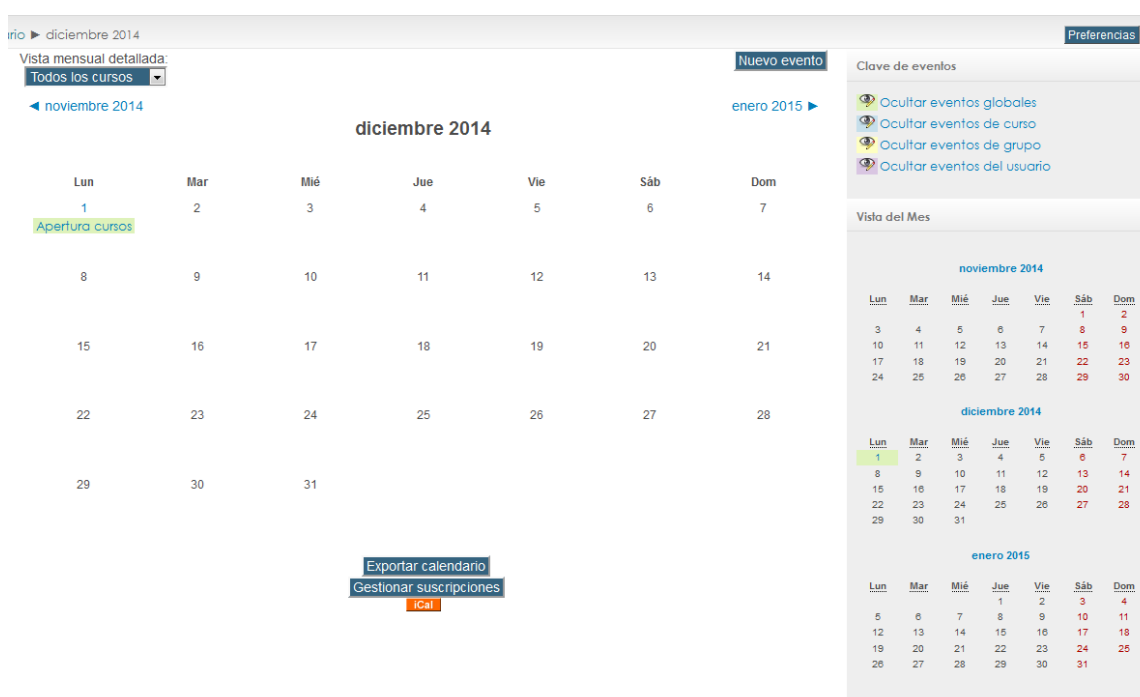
ario ► diciembre 2014

Preferencias

Vista mensual detallada:
Todos los cursos

Nuevo evento

◄ noviembre 2014

enero 2015 ►

diciembre 2014

| Lun | Mar | Mié | Jue | Vie | Sáb | Dom |
|---|---|---|---|---|---|---|
| 1 Apertura cursos | 2 | 3 | 4 | 5 | 6 | 7 |
| 8 | 9 | 10 | 11 | 12 | 13 | 14 |
| 15 | 16 | 17 | 18 | 19 | 20 | 21 |
| 22 | 23 | 24 | 25 | 26 | 27 | 28 |
| 29 | 30 | 31 | | | | |

Exportar calendario
Gestionar suscripciones
iCal

Clave de eventos

Ocultar eventos globales
Ocultar eventos de curso
Ocultar eventos de grupo
Ocultar eventos del usuario

Vista del Mes

noviembre 2014

| Lun | Mar | Mié | Jue | Vie | Sáb | Dom |
|---|---|---|---|---|---|---|
| | | | | | 1 | 2 |
| 3 | 4 | 5 | 6 | 7 | 8 | 9 |
| 10 | 11 | 12 | 13 | 14 | 15 | 16 |
| 17 | 18 | 19 | 20 | 21 | 22 | 23 |
| 24 | 25 | 26 | 27 | 28 | 29 | 30 |

diciembre 2014

| Lun | Mar | Mié | Jue | Vie | Sáb | Dom |
|---|---|---|---|---|---|---|
| 1 | 2 | 3 | 4 | 5 | 6 | 7 |
| 8 | 9 | 10 | 11 | 12 | 13 | 14 |
| 15 | 16 | 17 | 18 | 19 | 20 | 21 |
| 22 | 23 | 24 | 25 | 26 | 27 | 28 |
| 29 | 30 | 31 | | | | |

enero 2015

| Lun | Mar | Mié | Jue | Vie | Sáb | Dom |
|---|---|---|---|---|---|---|
| | | | 1 | 2 | 3 | 4 |
| 5 | 6 | 7 | 8 | 9 | 10 | 11 |
| 12 | 13 | 14 | 15 | 16 | 17 | 18 |
| 19 | 20 | 21 | 22 | 23 | 24 | 25 |
| 26 | 27 | 28 | 29 | 30 | 31 | |